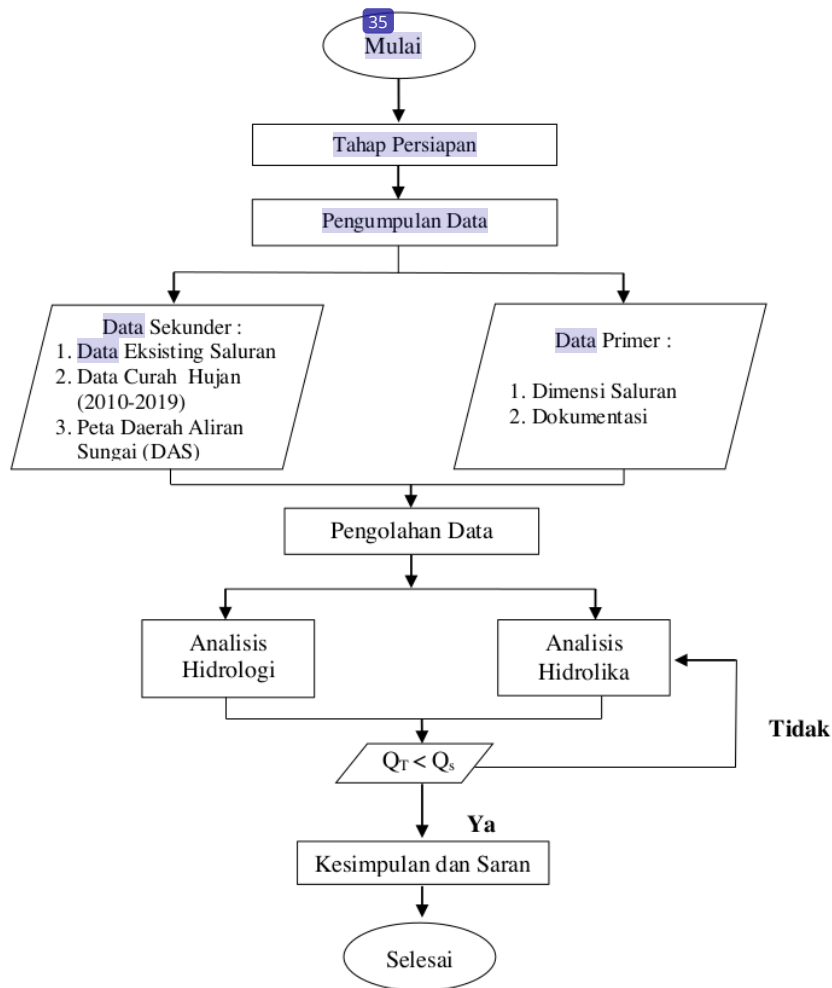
35

Mulai

Tahap Persiapan

Pengumpulan Data

Data Sekunder :
1. Data Eksisting Saluran
2. Data Curah Hujan (2010-2019)
3. Peta Daerah Aliran Sungai (DAS)

Data Primer :

1. Dimensi Saluran
2. Dokumentasi

Pengolahan Data

Analisis Hidrologi

Analisis Hidrolika

Tidak

$Q_T < Q_s$

Ya

Kesimpulan dan Saran

Selesai